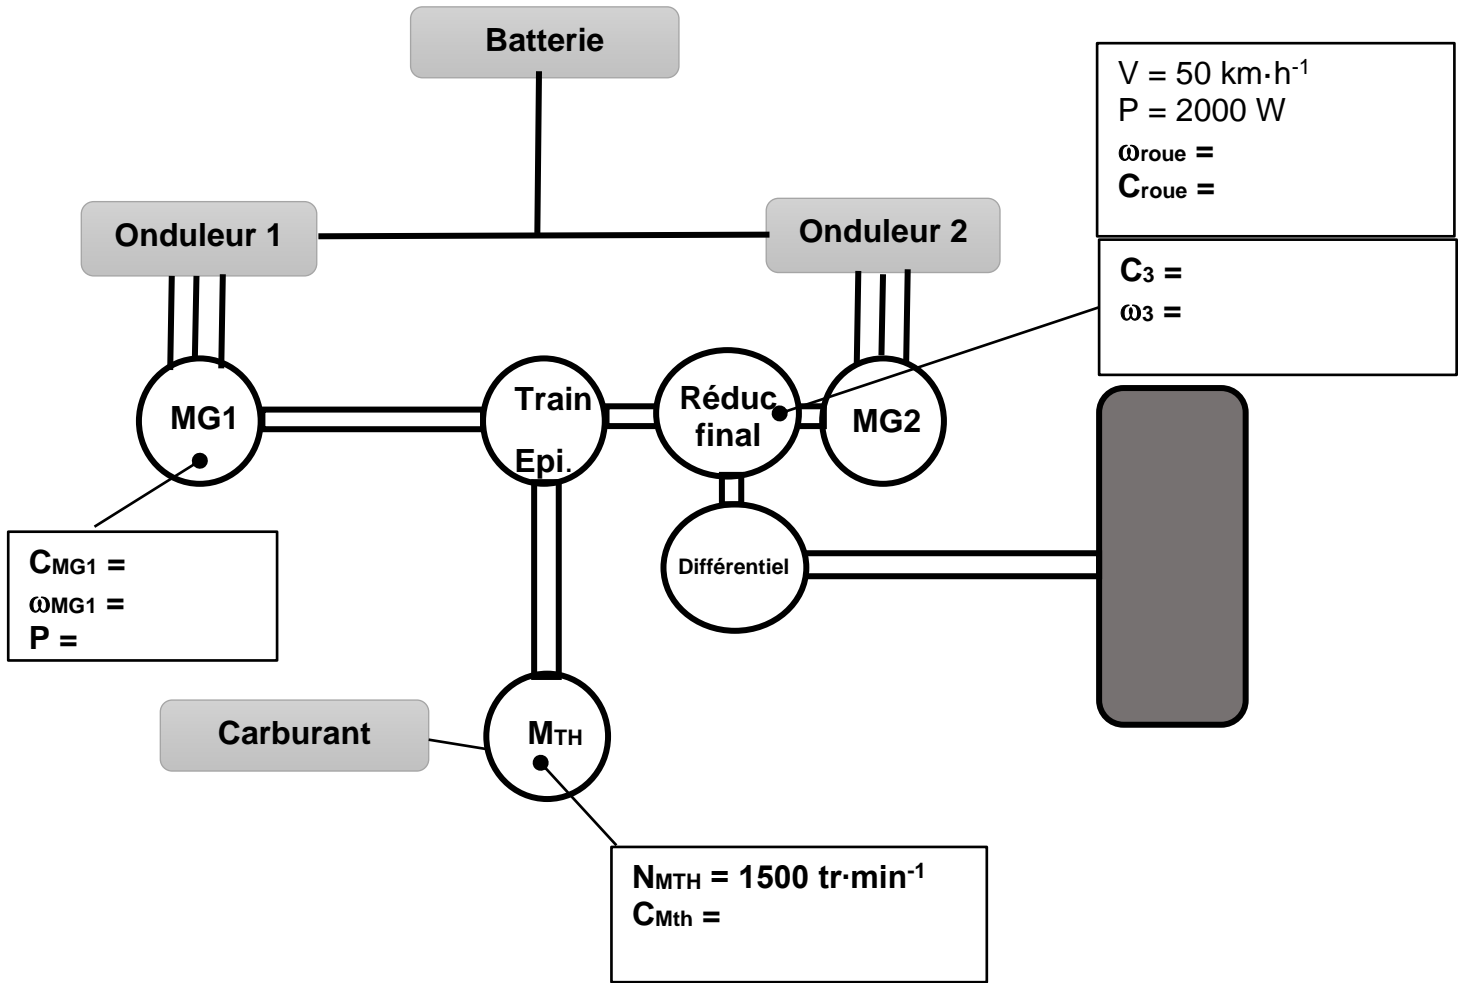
Batterie

$V = 50$ km·h$^{-1}$
$P = 2000$ W
$\omega_{roue}$ =
$C_{roue}$ =

Onduleur 1

Onduleur 2

$C_3$ =
$\omega_3$ =

MG1

Train Epi.

Réduc final

MG2

Différentiel

$C_{MG1}$ =
$\omega_{MG1}$ =
P =

Carburant

$M_{TH}$

$N_{MTH}$ = 1500 tr·min$^{-1}$
$C_{Mth}$ =